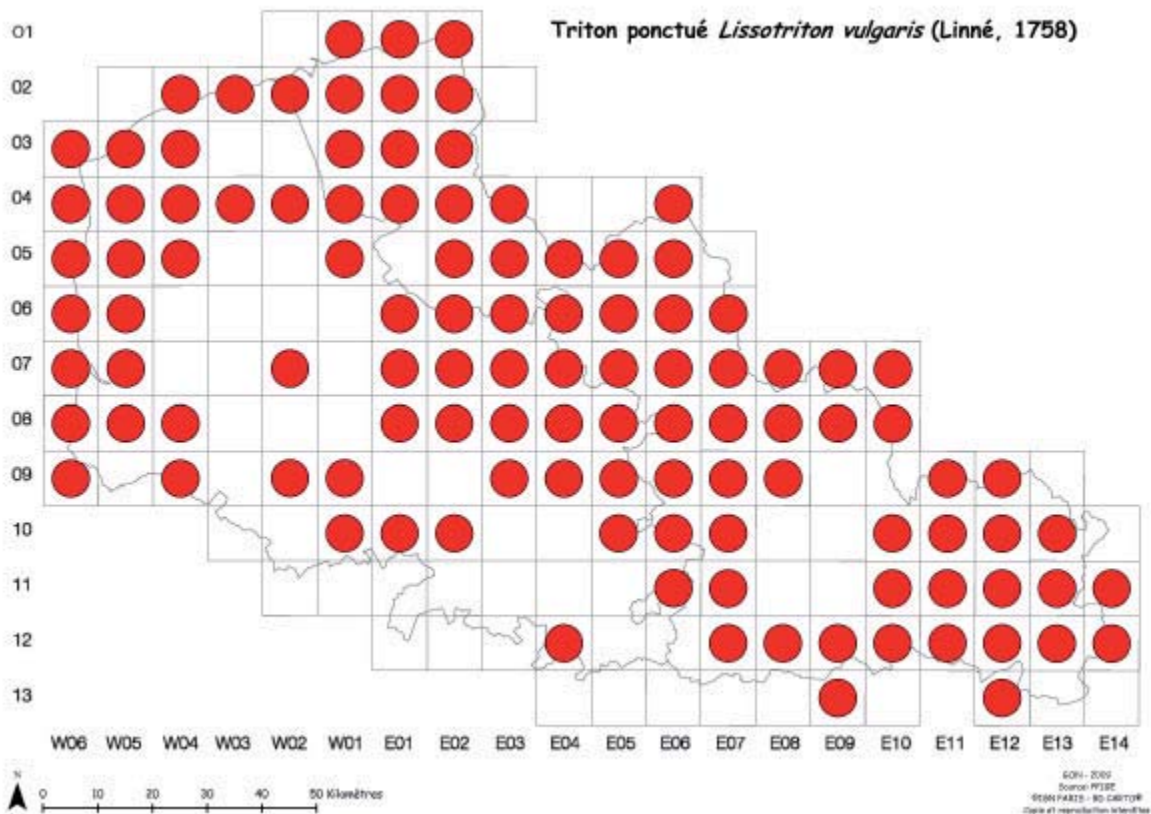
Triton ponctué *Lissotriton vulgaris* (Linné, 1758)

01
02
03
04
05
06
07
08
09
10
11
12
13

W06 W05 W04 W03 W02 W01 E01 E02 E03 E04 E05 E06 E07 E08 E09 E10 E11 E12 E13 E14

N

0 10 20 30 40 50 Kilomètres

GON - 2009
Source PFIRE
©IGN PARIS - BD CARTO®
Copie et reproduction interdites